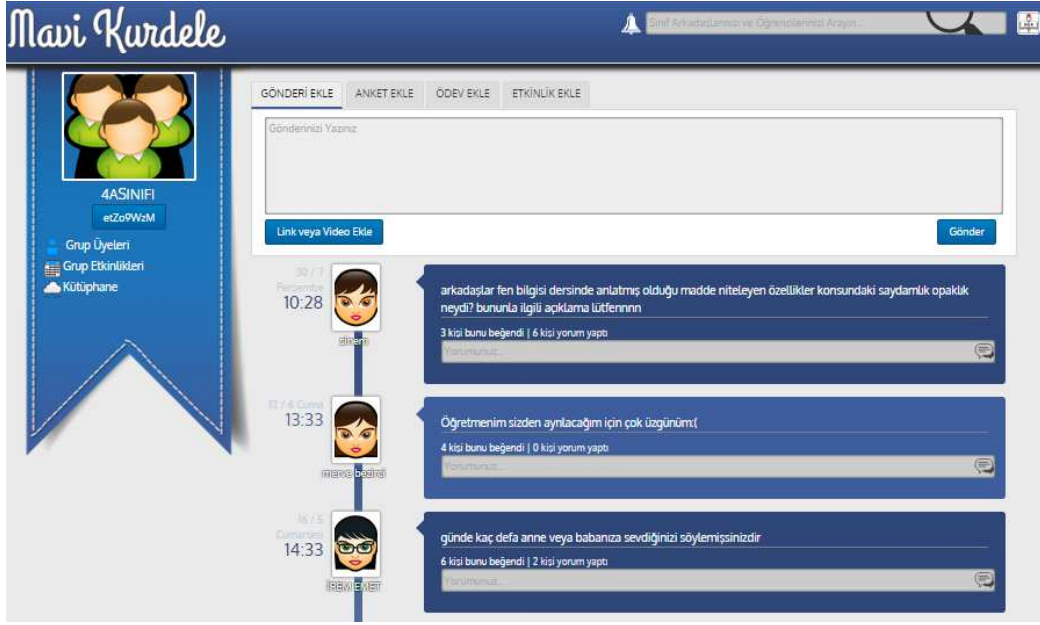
Mavi Kurdele

Sınıf Arkadaşlarınızı ve Öğrencilerinizi Arayın...

4ASINIFI

etZo9WzM

Grup Üyeleri

Grup Etkinlikleri

Kütüphane

GÖNDERİ EKLE

ANKET EKLE

ÖDEV EKLE

ETKİNLİK EKLE

Gönderinizi Yazınız

Link veya Video Ekle

Gönder

30 / 7 Perşembe

10:28

sinem

arkadaşlar fen bilgisi dersinde anlatmış olduğu madde niteleyen özellikler konsundaki saydamlık opaklık neydi? bununla ilgili açıklama lütfennnn

3 kişi bunu beğendi | 6 kişi yorum yaptı

Yorumunuz...

12 / 6 Cuma

13:33

merve bezirci

Öğretmenim sizden ayrılacağım için çok üzgünüm:(

4 kişi bunu beğendi | 0 kişi yorum yaptı

Yorumunuz...

16 / 5 Cumartesi

14:33

İREM İCMET

günde kaç defa anne veya babanıza sevdiğinizi söylemişsinizdir

6 kişi bunu beğendi | 2 kişi yorum yaptı

Yorumunuz...